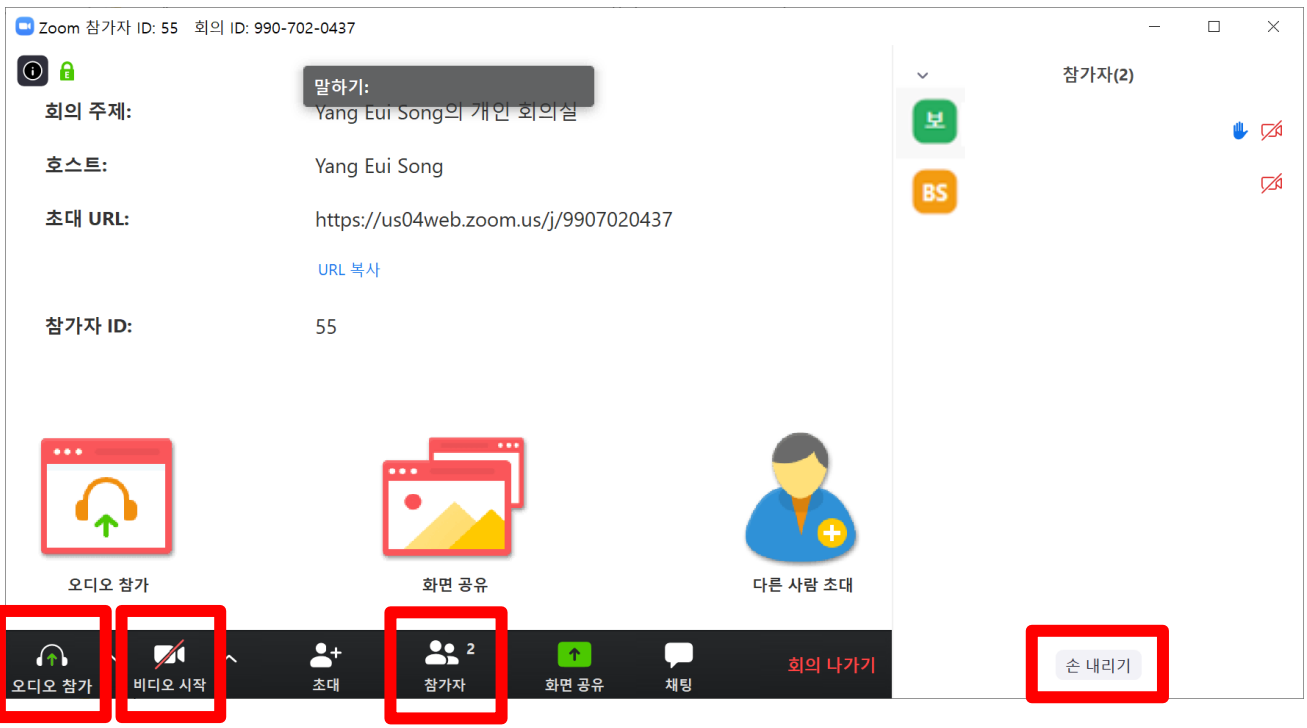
Zoom 참가자 ID: 55 회의 ID: 990-702-0437

말하기:

회의 주제: Yang Eui Song의 개인 회의실

호스트: Yang Eui Song

초대 URL: https://us04web.zoom.us/j/9907020437

URL 복사

참가자 ID: 55

오디오 참가

화면 공유

다른 사람 초대

오디오 참가

비디오 시작

초대

참가자 2

화면 공유

채팅

회의 나가기

참가자(2)

보

BS

손 내리기